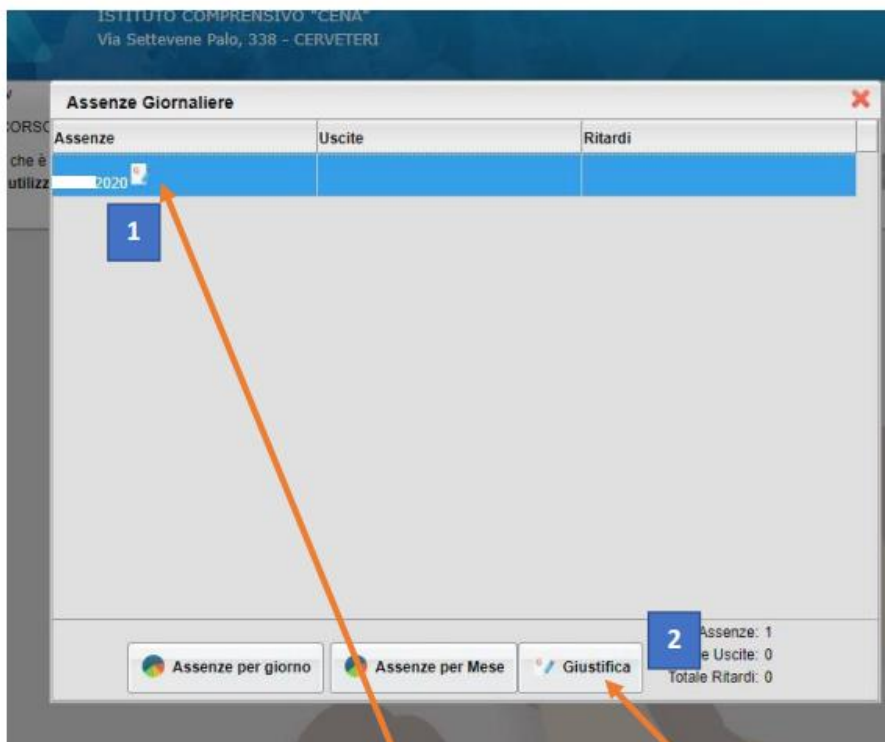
ISTITUTO COMPRENSIVO "CENA"
Via Settevene Palo, 338 - CERVETERI

ORSC
che è
utilizz

Assenze Giornaliere

| Assenze | Uscite | Ritardi |
|---|---|---|
| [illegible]2020 | | |

1

2

Assenze: 1
e Uscite: 0
Totale Ritardi: 0

Assenze per giorno
Assenze per Mese
Giustifica